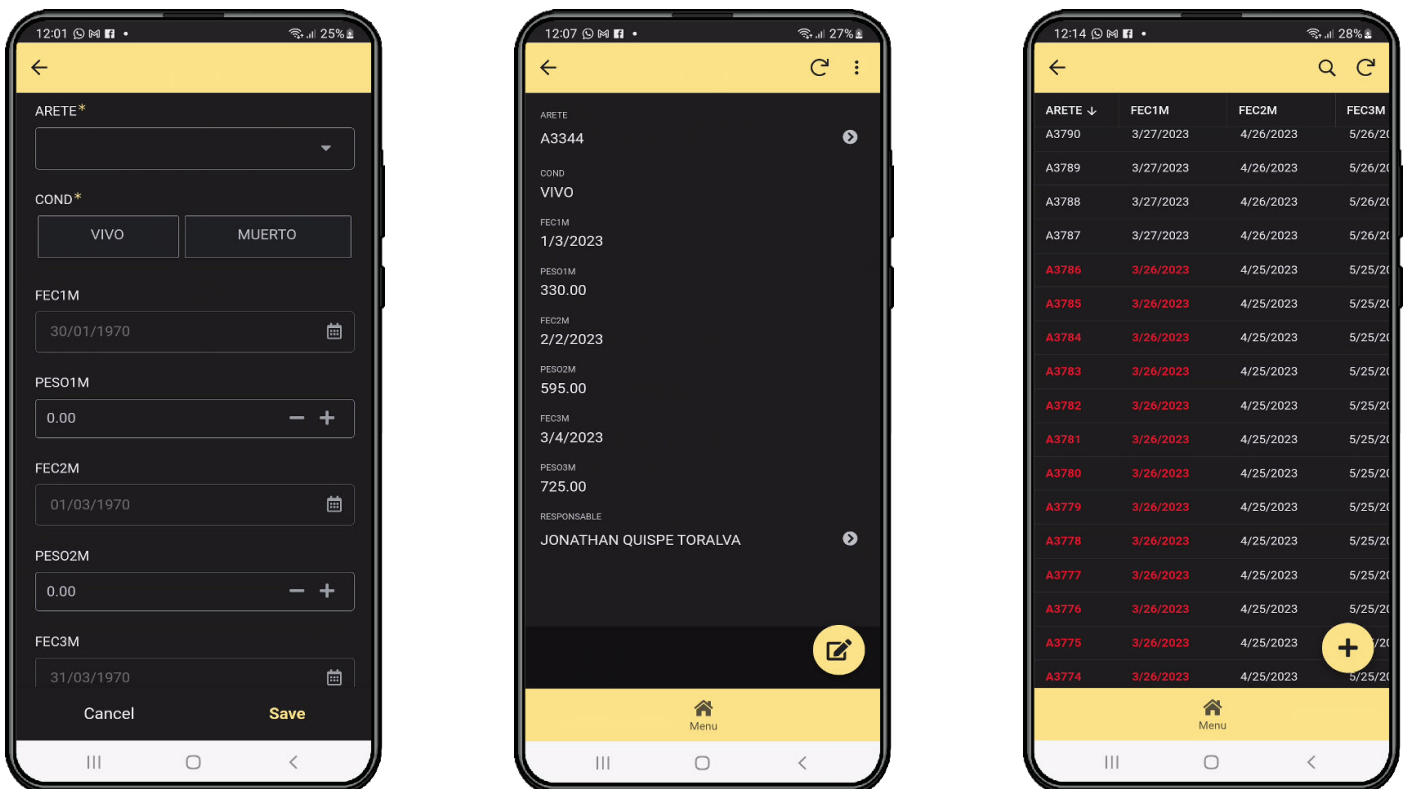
12:01 25%

ARETE*

COND*

VIVO MUERTO

FEC1M

30/01/1970

PESO1M

0.00

FEC2M

01/03/1970

PESO2M

0.00

FEC3M

31/03/1970

Cancel Save

12:07 27%

ARETE
A3344

COND
VIVO

FEC1M
1/3/2023

PESO1M
330.00

FEC2M
2/2/2023

PESO2M
595.00

FEC3M
3/4/2023

PESO3M
725.00

RESPONSABLE
JONATHAN QUISPE TORALVA

Menu

12:14 28%

| ARETE | FEC1M | FEC2M | FEC3M |
|---|---|---|---|
| A3790 | 3/27/2023 | 4/26/2023 | 5/26/2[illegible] |
| A3789 | 3/27/2023 | 4/26/2023 | 5/26/2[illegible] |
| A3788 | 3/27/2023 | 4/26/2023 | 5/26/2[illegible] |
| A3787 | 3/27/2023 | 4/26/2023 | 5/26/2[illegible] |
| A3786 | 3/26/2023 | 4/25/2023 | 5/25/2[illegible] |
| A3785 | 3/26/2023 | 4/25/2023 | 5/25/2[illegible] |
| A3784 | 3/26/2023 | 4/25/2023 | 5/25/2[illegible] |
| A3783 | 3/26/2023 | 4/25/2023 | 5/25/2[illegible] |
| A3782 | 3/26/2023 | 4/25/2023 | 5/25/2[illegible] |
| A3781 | 3/26/2023 | 4/25/2023 | 5/25/2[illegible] |
| A3780 | 3/26/2023 | 4/25/2023 | 5/25/2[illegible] |
| A3779 | 3/26/2023 | 4/25/2023 | 5/25/2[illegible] |
| A3778 | 3/26/2023 | 4/25/2023 | 5/25/2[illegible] |
| A3777 | 3/26/2023 | 4/25/2023 | 5/25/2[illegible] |
| A3776 | 3/26/2023 | 4/25/2023 | 5/25/2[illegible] |
| A3775 | 3/26/2023 | 4/25/2023 | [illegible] |
| A3774 | 3/26/2023 | 4/25/2023 | 5/25/2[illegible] |

Menu